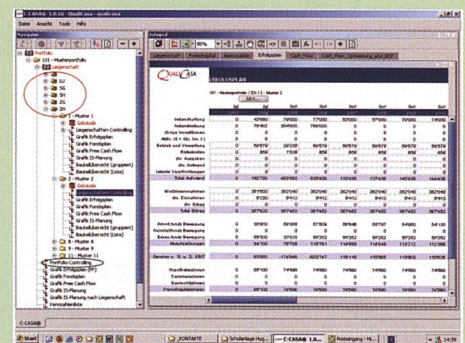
C-CASA® 1.0.00 - QualiCasa - qualicasa

Datei Ansicht Tools Hilfe

Navigator

Portfolio

101 - Musterportfolio

Liegenschaft

SU

SG

SH

ZH

ZG

1 - Muster 1

Gebäude

Liegenschaften-Controlling

Grafik Erfolgsplan

Grafik Fondsplan

Grafik Free Cash Flow

Grafik IS-Planung

Baukostenübersicht (gruppiert)

Baukostenübersicht (Liste)

2 - Muster 2

Gebäude

Liegenschaften-Controlling

Grafik Fondsplan

Grafik Free Cash Flow

Grafik IS-Planung

Baukostenübersicht (gruppiert)

Baukostenübersicht (Liste)

11 - Muster 9

11 - Muster 11

Portfolio-Controlling

Grafik Erfolgsplan (PF)

Grafik Fondsplan

Grafik Free Cash Flow

Grafik IS-Planung

Grafik IS-Planung nach Liegenschaft

Kennzahlenliste

Erfolgsplan

QUALICASA

101 - Musterportfolio / ZH / 2 - Muster 2

C-CASA

Start

JONTAKTE

Schulanlage Hug...

C-CASA® 1.0...

Posteingang - Mi...

14:39